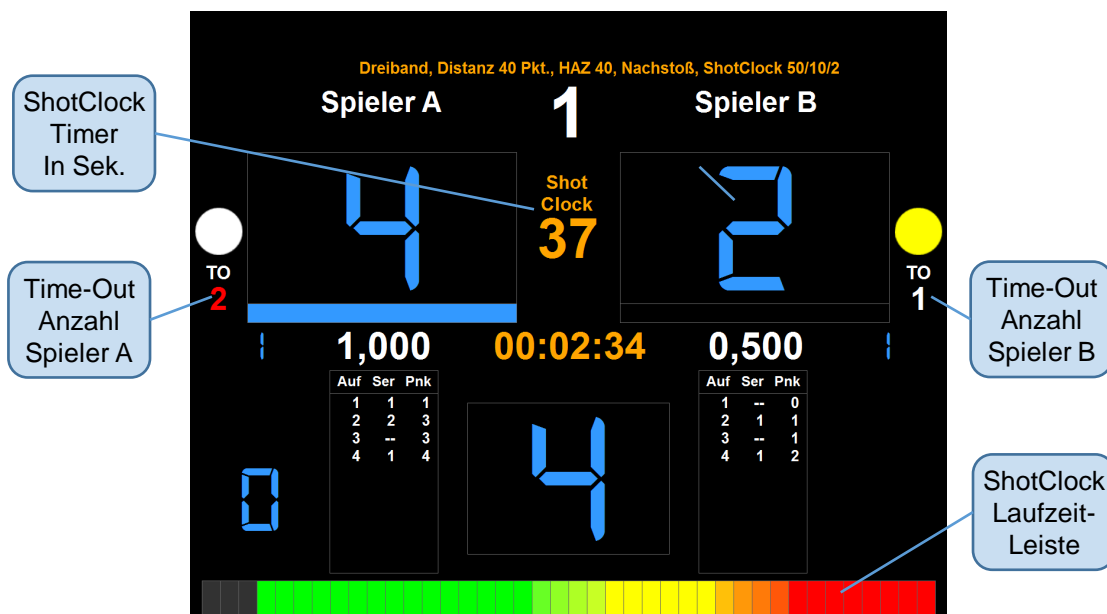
ShotClock Timer In Sek.

Dreiband, Distanz 40 Pkt., HAZ 40, Nachstoß, ShotClock 50/10/2

Spieler A

1

Spieler B

4

Shot Clock
37

2

TO
2

TO
1

Time-Out Anzahl Spieler A

Time-Out Anzahl Spieler B

1

1,000

00:02:34

0,500

1

| Auf | Ser | Pnk |
|---|---|---|
| 1 | 1 | 1 |
| 2 | 2 | 3 |
| 3 | -- | 3 |
| 4 | 1 | 4 |

4

| Auf | Ser | Pnk |
|---|---|---|
| 1 | -- | 0 |
| 2 | 1 | 1 |
| 3 | -- | 1 |
| 4 | 1 | 2 |

0

ShotClock Laufzeit-Leiste